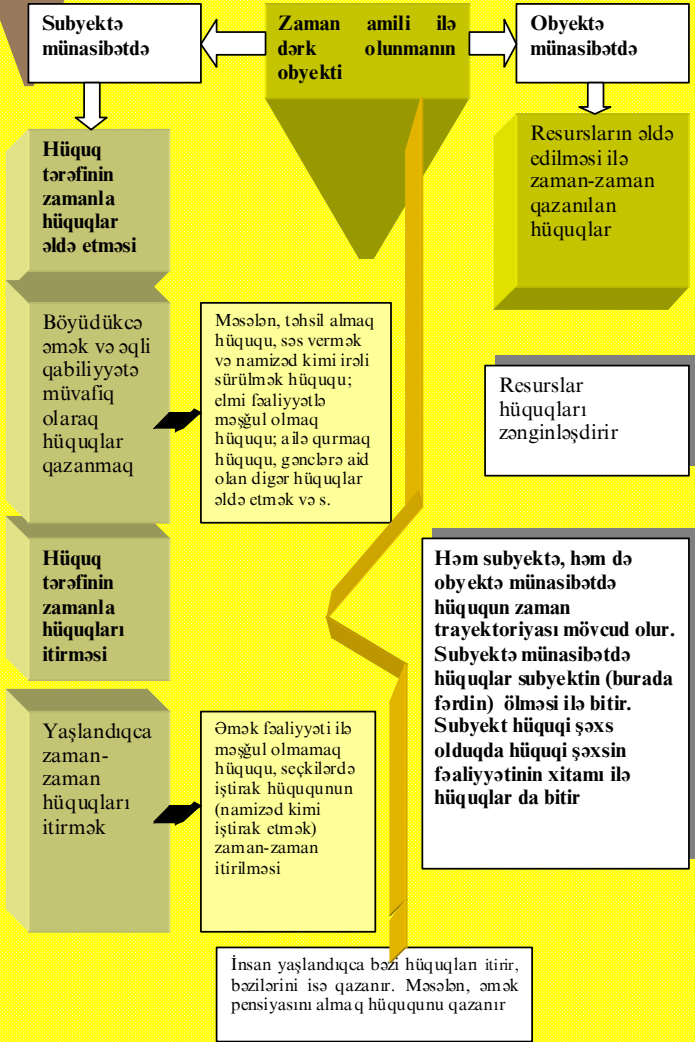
Subyektə münasibətdə

Zaman amili ilə dərk olunmanın obyekti

Obyektə münasibətdə

Hüquq tərəfinin zamanla hüquqlar əldə etməsi

Resursların əldə edilməsi ilə zaman-zaman qazanılan hüquqlar

Böyüdükcə əmək və əqli qabiliyyətə müvafiq olaraq hüquqlar qazanmaq

Məsələn, təhsil almaq hüququ, səs vermək və namizəd kimi irəli sürülmək hüququ; elmi fəaliyyətlə məşğul olmaq hüququ; ailə qurmaq hüququ, gənclərə aid olan digər hüquqlar əldə etmək və s.

Resurslar hüquqları zənginləşdirir

Hüquq tərəfinin zamanla hüquqları itirməsi

Həm subyektə, həm də obyektə münasibətdə hüququn zaman trayektoriyası mövcud olur. Subyektə münasibətdə hüquqlar subyektin (burada fərdin) ölməsi ilə bitir. Subyekt hüquqi şəxs olduqda hüquqi şəxsin fəaliyyətinin xitamı ilə hüquqlar da bitir

Yaşlandıqca zaman-zaman hüquqları itirmək

Əmək fəaliyyəti ilə məşğul olmamaq hüququ, seçkilərdə iştirak hüququnun (namizəd kimi iştirak etmək) zaman-zaman itirilməsi

İnsan yaşlandıqca bəzi hüquqları itirir, bəzilərini isə qazanır. Məsələn, əmək pensiyasını almaq hüququnu qazanır